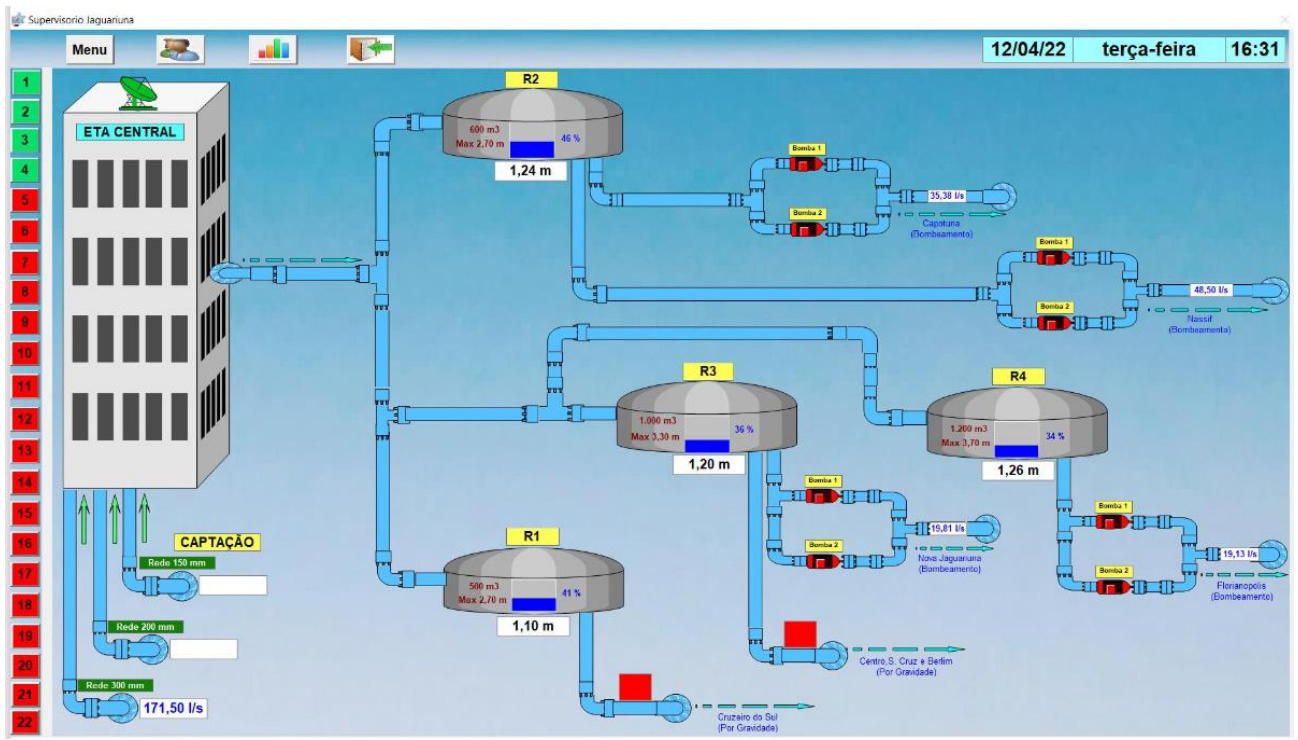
Supervisorio Jaguariuna

Menu

12/04/22 terça-feira 16:31

1
2
3
4
5
6
7
8
9
10
11
12
13
14
15
16
17
18
19
20
21
22

ETA CENTRAL

R2
600 m3
Max 2,70 m
46 %
1,24 m

Bomba 1
Bomba 2
35,38 l/s
Capotuna
(Bombeamento)

Bomba 1
Bomba 2
48,50 l/s
Nassif
(Bombeamento)

R3
1.000 m3
Max 3,30 m
36 %
1,20 m

R4
1.200 m3
Max 3,70 m
34 %
1,26 m

Bomba 1
Bomba 2
19,81 l/s
Nova Jaguariuna
(Bombeamento)

Bomba 1
Bomba 2
19,13 l/s
Florianopolis
(Bombeamento)

CAPTAÇÃO
Rede 150 mm
Rede 200 mm
Rede 300 mm
171,50 l/s

R1
500 m3
Max 2,70 m
41 %
1,10 m

Cruzeiro do Sul
(Por Gravidade)

Centro,S. Cruz e Berlim
(Por Gravidade)